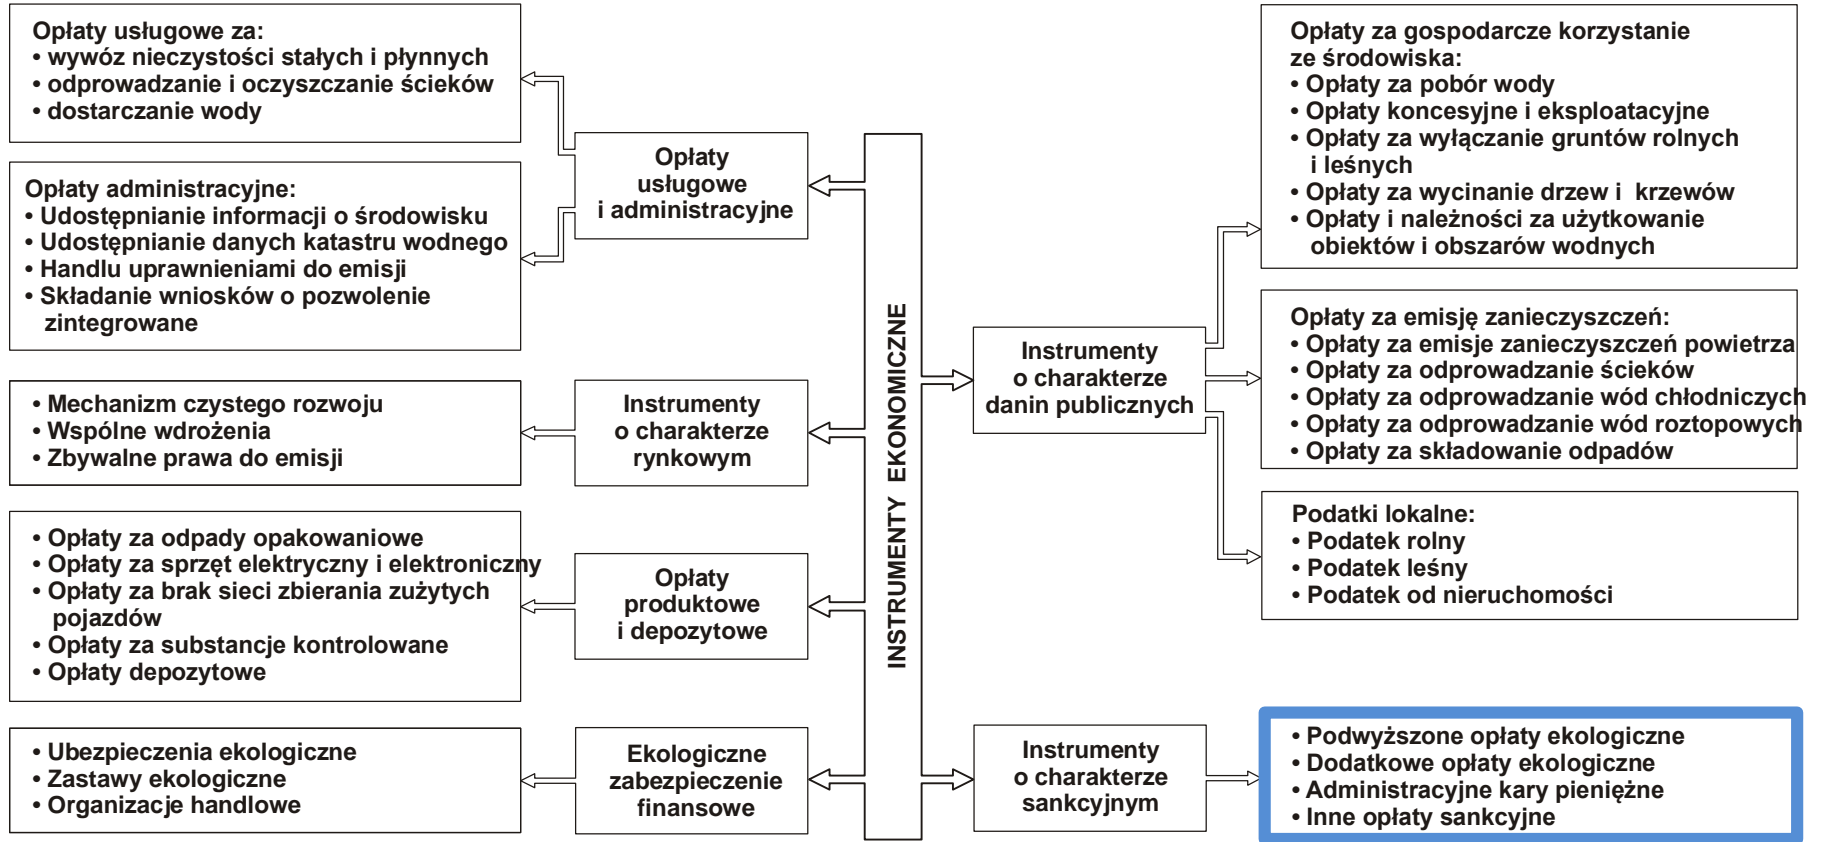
Opłaty usługowe za:
• wywóz nieczystości stałych i płynnych
• odprowadzanie i oczyszczanie ścieków
• dostarczanie wody

Opłaty administracyjne:
• Udostępnianie informacji o środowisku
• Udostępnianie danych katastru wodnego
• Handlu uprawnieniami do emisji
• Składanie wniosków o pozwolenie zintegrowane

• Mechanizm czystego rozwoju
• Wspólne wdrożenia
• Zbywalne prawa do emisji

• Opłaty za odpady opakowaniowe
• Opłaty za sprzęt elektryczny i elektroniczny
• Opłaty za brak sieci zbierania zużytych pojazdów
• Opłaty za substancje kontrolowane
• Opłaty depozytowe

• Ubezpieczenia ekologiczne
• Zastawy ekologiczne
• Organizacje handlowe

Opłaty usługowe i administracyjne

Instrumenty o charakterze rynkowym

Opłaty produktowe i depozytowe

Ekologiczne zabezpieczenie finansowe

INSTRUMENTY EKONOMICZNE

Instrumenty o charakterze danin publicznych

Instrumenty o charakterze sankcyjnym

Opłaty za gospodarcze korzystanie ze środowiska:
• Opłaty za pobór wody
• Opłaty koncesyjne i eksploatacyjne
• Opłaty za wyłączanie gruntów rolnych i leśnych
• Opłaty za wycinanie drzew i krzewów
• Opłaty i należności za użytkowanie obiektów i obszarów wodnych

Opłaty za emisję zanieczyszczeń:
• Opłaty za emisje zanieczyszczeń powietrza
• Opłaty za odprowadzanie ścieków
• Opłaty za odprowadzanie wód chłodniczych
• Opłaty za odprowadzanie wód roztopowych
• Opłaty za składowanie odpadów

Podatki lokalne:
• Podatek rolny
• Podatek leśny
• Podatek od nieruchomości

• Podwyższone opłaty ekologiczne
• Dodatkowe opłaty ekologiczne
• Administracyjne kary pieniężne
• Inne opłaty sankcyjne